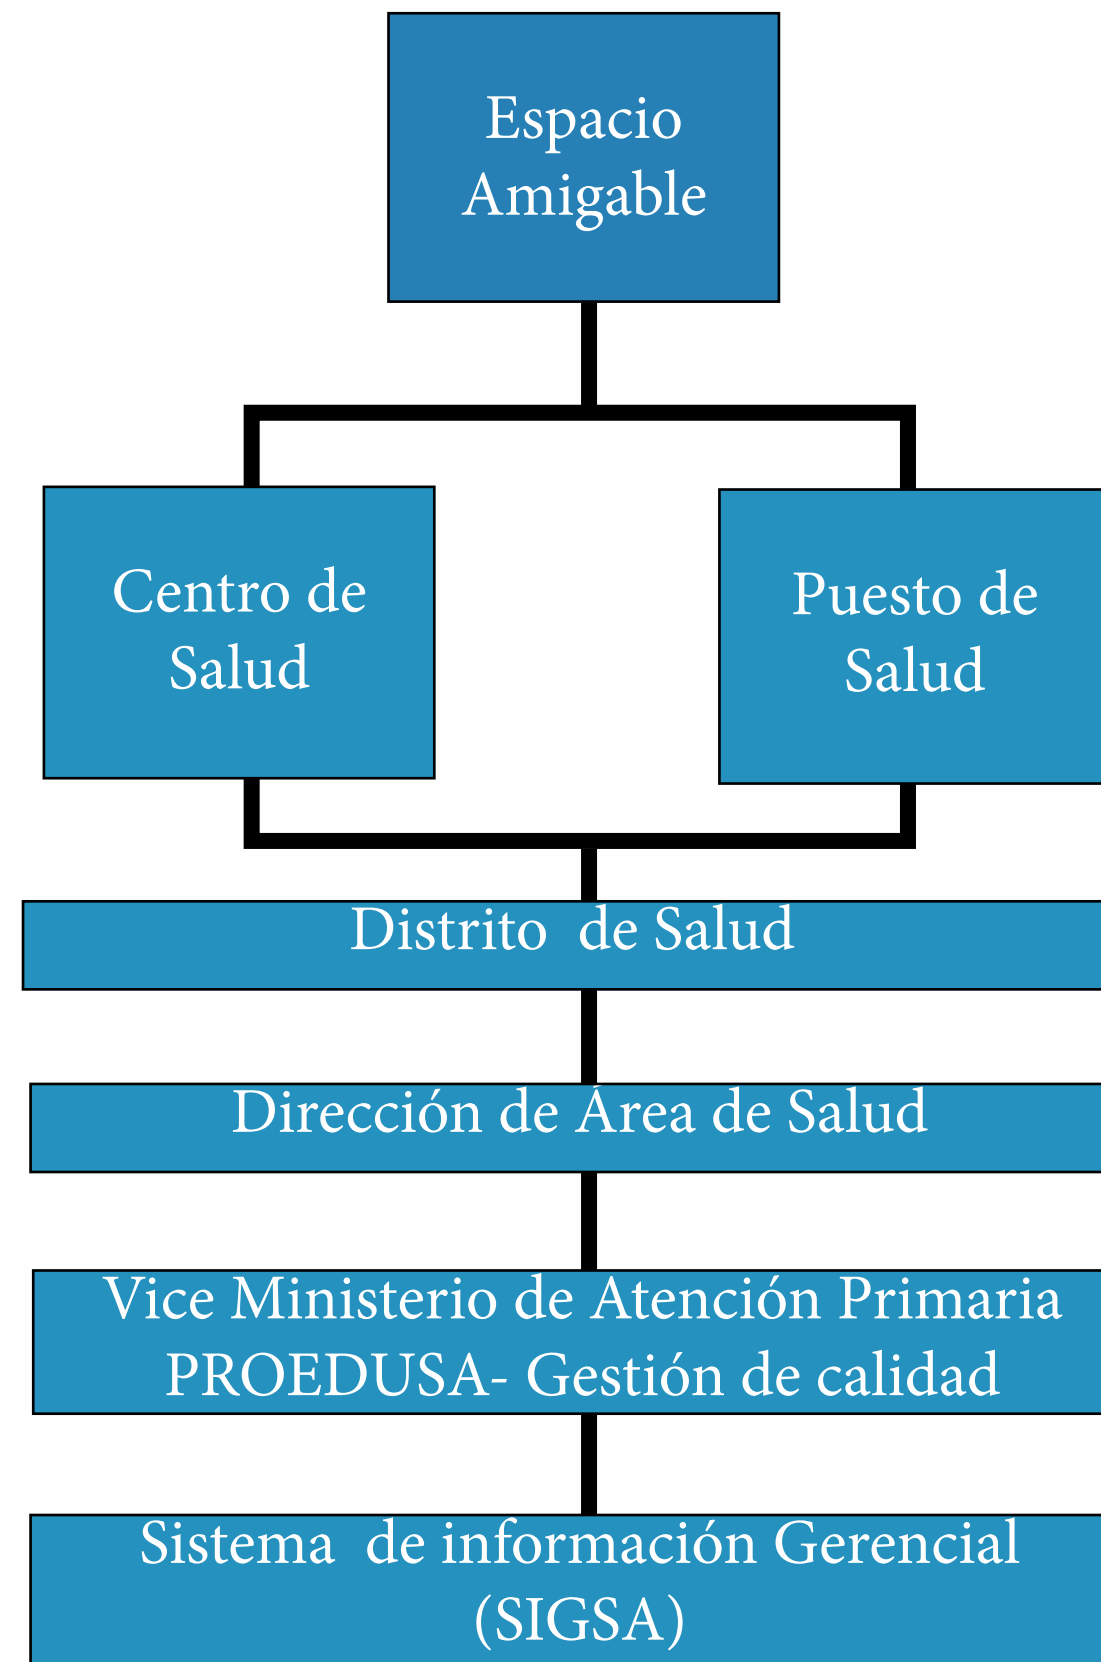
Espacio Amigable

Centro de Salud

Puesto de Salud

Distrito de Salud

Dirección de Área de Salud

Vice Ministerio de Atención Primaria PROEDUSA- Gestión de calidad

Sistema de información Gerencial (SIGSA)